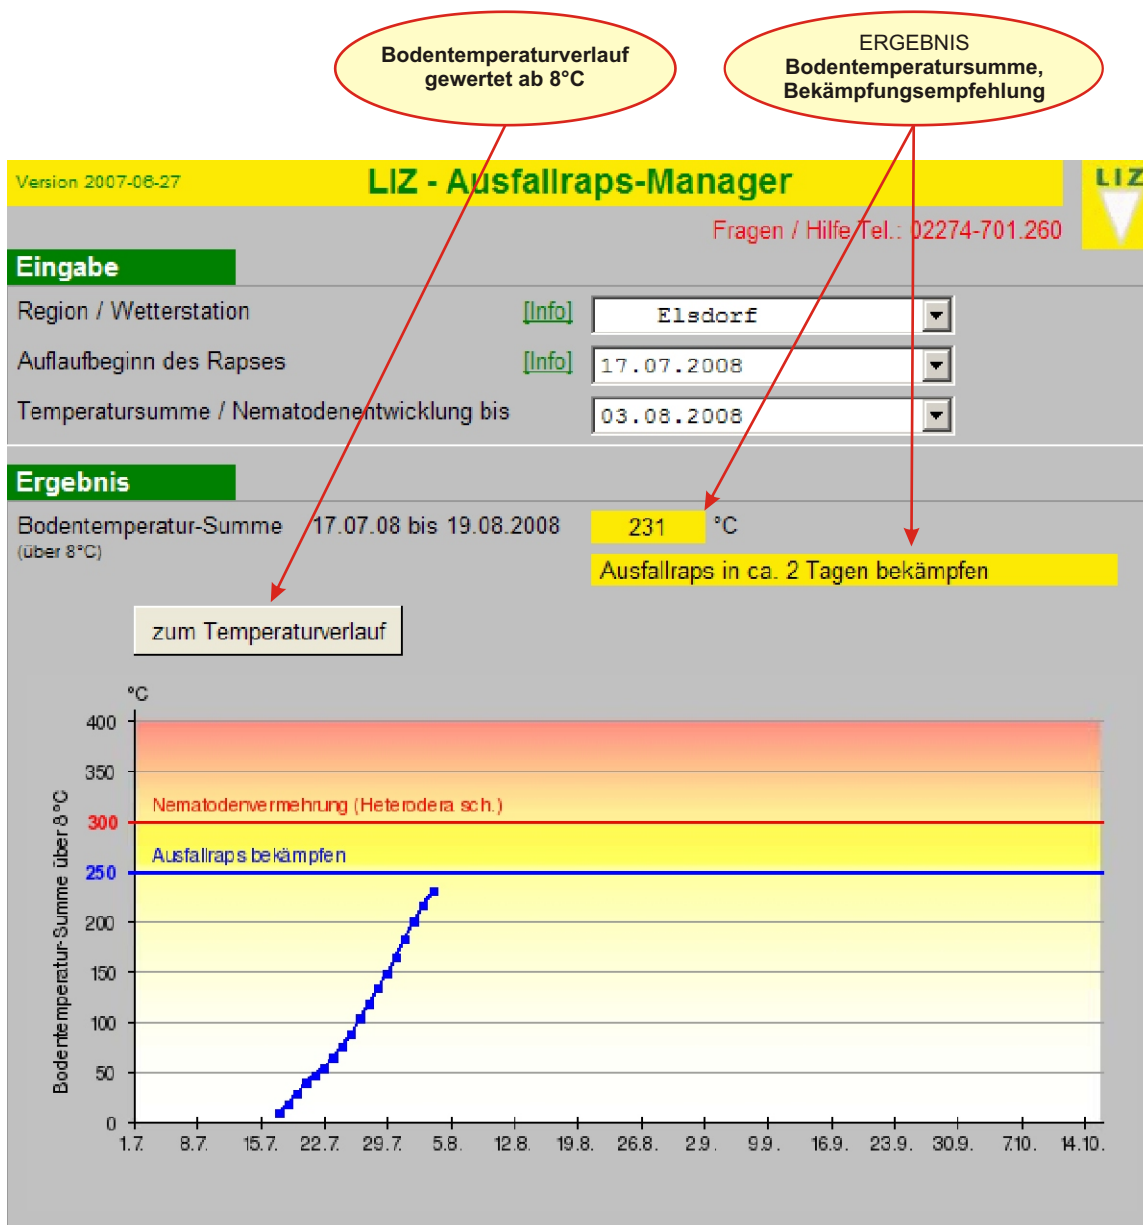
Bodentemperaturverlauf gewertet ab 8°C

ERGEBNIS
Bodentemperatursumme, Bekämpfungsempfehlung

Version 2007-06-27

LIZ - Ausfallraps-Manager

LIZ

Fragen / Hilfe Tel.: 02274-701.260

Eingabe

Region / Wetterstation [Info] Elsdorf

Auflaufbeginn des Rapses [Info] 17.07.2008

Temperatursumme / Nematodenentwicklung bis 03.08.2008

Ergebnis

Bodentemperatur-Summe (über 8°C) 17.07.08 bis 19.08.2008 231 °C

Ausfallraps in ca. 2 Tagen bekämpfen

zum Temperaturverlauf

°C

400
350
300
250
200
150
100
50
0

Nematodenvermehrung (Heterodera sch.)

Ausfallraps bekämpfen

Bodentemperatur-Summe über 8°C

1.7. 8.7. 15.7. 22.7. 29.7. 5.8. 12.8. 19.8. 26.8. 2.9. 9.9. 16.9. 23.9. 30.9. 7.10. 14.10.